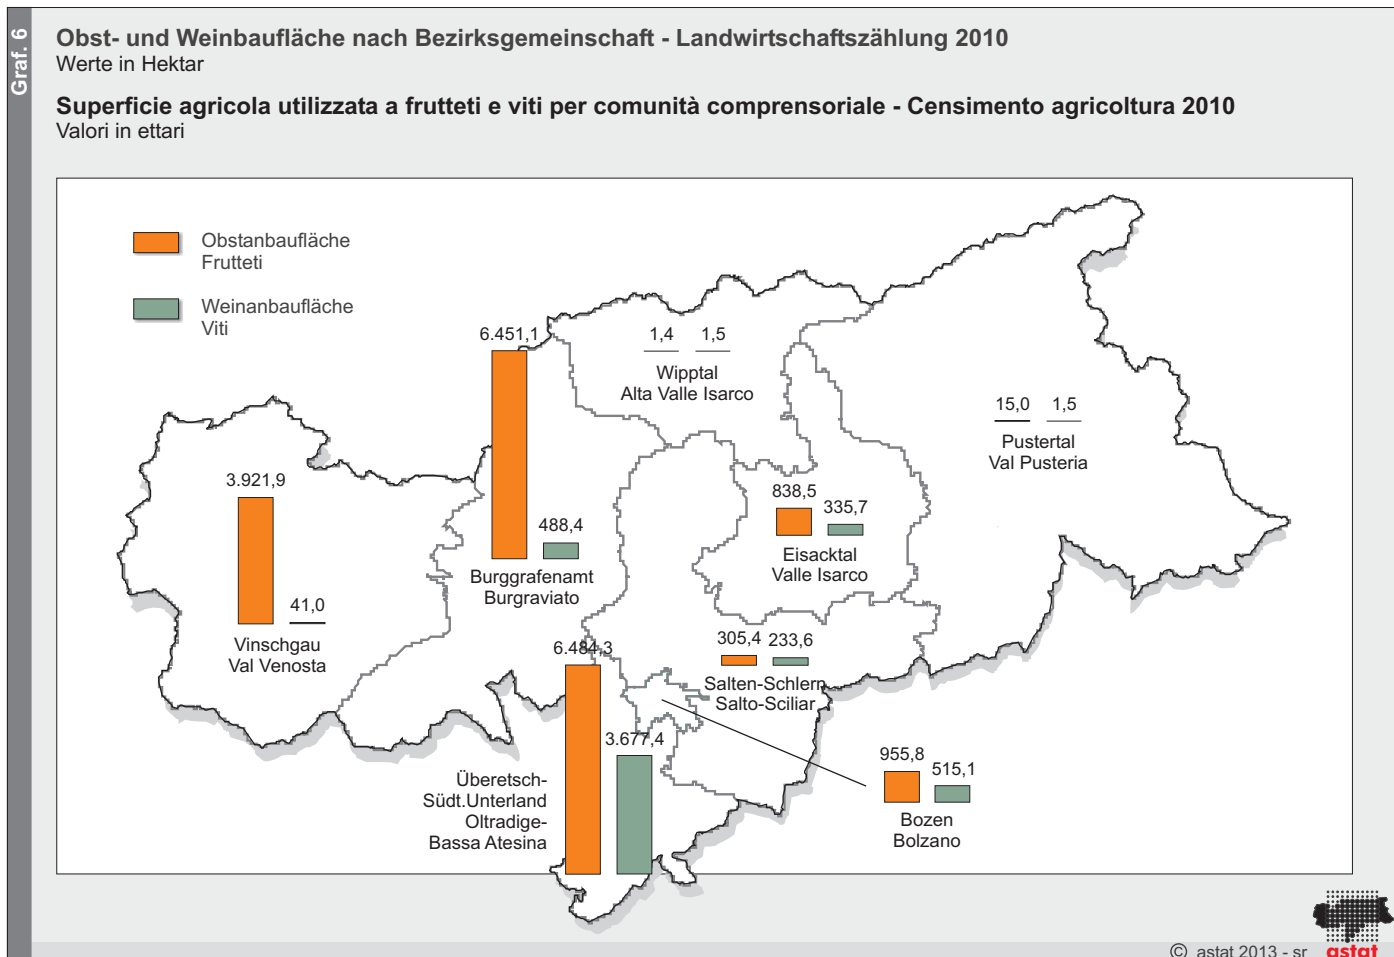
Graf. 6

Obst- und Weinbaufläche nach Bezirksgemeinschaft - Landwirtschaftszählung 2010
Werte in Hektar

Superficie agricola utilizzata a frutteti e viti per comunità comprensoriale - Censimento agricoltura 2010
Valori in ettari

Obstanbaufläche
Frutteti

Weinanbaufläche
Viti

6.451,1

1,4 1,5
Wipptal
Alta Valle Isarco

15,0 1,5
Pustertal
Val Pusteria

3.921,9

488,4
Burggrafenamt
Burgraviato

838,5 335,7
Eisacktal
Valle Isarco

41,0
Vinschgau
Val Venosta

6.484,3

305,4 233,6
Salten-Schlern
Salto-Sciliar

3.677,4

955,8 515,1
Bozen
Bolzano

Überetsch-
Südt.Unterland
Oltradige-
Bassa Atesina

© astat 2013 - sr
astat